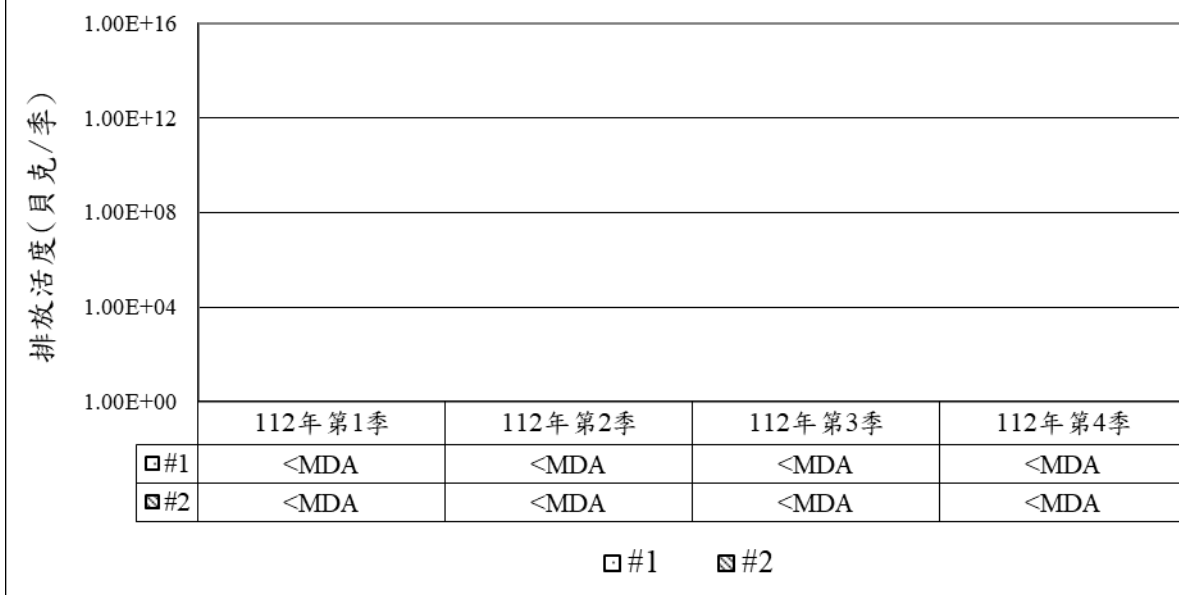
排放活度(貝克/季)

1.00E+16
1.00E+12
1.00E+08
1.00E+04
1.00E+00

| | 112年第1季 | 112年第2季 | 112年第3季 | 112年第4季 |
|---|---|---|---|---|
| #1 | <MDA | <MDA | <MDA | <MDA |
| #2 | <MDA | <MDA | <MDA | <MDA |

#1 #2